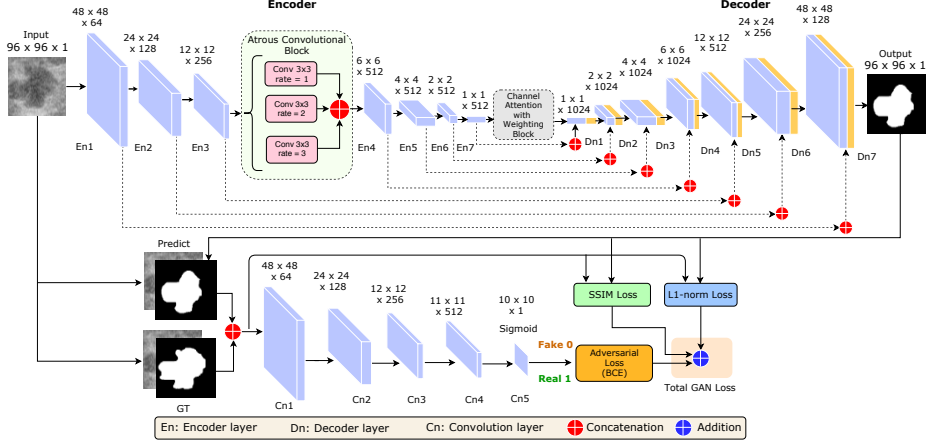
Encoder

Decoder

Input
96 x 96 x 1

48 x 48
x 64

24 x 24
x 128

12 x 12
x 256

Atrous Convolutional Block

Conv 3x3
rate = 1

Conv 3x3
rate = 2

Conv 3x3
rate = 3

6 x 6
x 512

4 x 4
x 512

2 x 2
x 512

1 x 1
x 512

Channel Attention with Weighting Block

1 x 1
x 1024

2 x 2
x 1024

4 x 4
x 1024

6 x 6
x 1024

12 x 12
x 512

24 x 24
x 256

48 x 48
x 128

Output
96 x 96 x 1

En1

En2

En3

En4

En5

En6

En7

Dn1

Dn2

Dn3

Dn4

Dn5

Dn6

Dn7

Predict

48 x 48
x 64

24 x 24
x 128

12 x 12
x 256

11 x 11
x 512

10 x 10
x 1

Sigmoid

SSIM Loss

L1-norm Loss

Fake 0

Adversarial Loss
(BCE)

Real 1

Total GAN Loss

GT

Cn1

Cn2

Cn3

Cn4

Cn5

En: Encoder layer

Dn: Decoder layer

Cn: Convolution layer

Concatenation

Addition